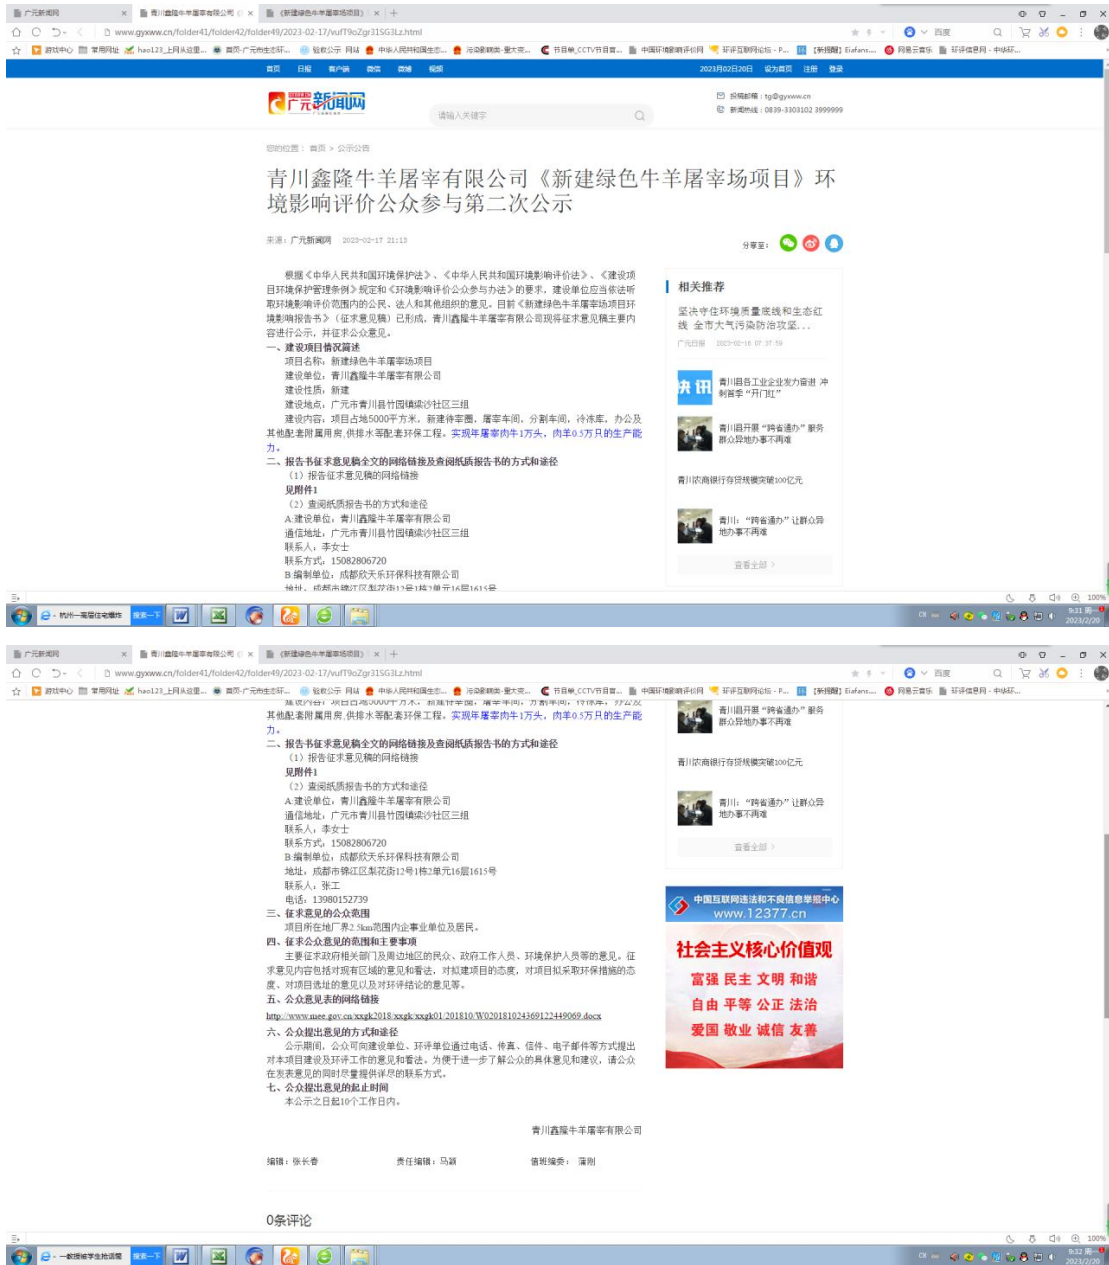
广元新闻网 × 青川鑫隆牛羊屠宰有限公司 × 《新建绿色牛羊屠宰场项目》 × +

www.gyxww.cn/folder41/folder42/folder49/2023-02-17/vufT9oZgr31SG3Lz.html

百度

首页 日报 客户端 微信 微博 视频 2023年02月20日 设为首页 注册 登录

广元新闻网

请输入关键字

投稿邮箱：tg@gyxww.cn
新闻热线：0839-3303102 3999999

您的位置： 首页 > 公示公告

青川鑫隆牛羊屠宰有限公司《新建绿色牛羊屠宰场项目》环境影响评价公众参与第二次公示

来源：广元新闻网 2023-02-17 21:13

分享至：

根据《中华人民共和国环境保护法》、《中华人民共和国环境影响评价法》、《建设项目环境保护管理条例》规定和《环境影响评价公众参与办法》的要求，建设单位应当依法听取环境影响评价范围内的公民、法人和其他组织的意见。目前《新建绿色牛羊屠宰场项目环境影响报告书》（征求意见稿）已形成，青川鑫隆牛羊屠宰有限公司现将征求意见稿主要内容进行公示，并征求公众意见。

一、建设项目情况简述

项目名称：新建绿色牛羊屠宰场项目

建设单位：青川鑫隆牛羊屠宰有限公司

建设性质：新建

建设地点：广元市青川县竹园镇梁沙社区三组

建设内容：项目占地5000平方米，新建待宰圈、屠宰车间，分割车间，冷冻库，办公及其他配套附属用房,供排水等配套环保工程。实现年屠宰肉牛1万头，肉羊0.5万只的生产能力。

二、报告书征求意见稿全文的网络链接及查阅纸质报告书的方式和途径

（1）报告征求意见稿的网络链接

见附件1

（2）查阅纸质报告书的方式和途径

A.建设单位：青川鑫隆牛羊屠宰有限公司

通信地址：广元市青川县竹园镇梁沙社区三组

联系人：李女士

联系方式：15082806720

B.编制单位：成都欣天乐环保科技有限公司

地址：成都市锦江区梨花街12号1栋2单元16层1615号

联系人：张工

电话：13980152739

三、征求意见的公众范围

项目所在地厂界2.5km范围内企事业单位及居民。

四、征求公众意见的范围和主要事项

主要征求政府相关部门及周边地区的民众、政府工作人员、环境保护人员等的意见。征求意见内容包括对现有区域的意见和看法，对拟建项目的态度，对项目拟采取环保措施的态度，对项目选址的意见以及对环评结论的意见等。

五、公众意见表的网络链接

http://www.mee.gov.cn/xxgk2018/xxgk/xxgk01/201810/W020181024369122449069.docx

六、公众提出意见的方式和途径

公示期间，公众可向建设单位、环评单位通过电话、传真、信件、电子邮件等方式提出对本项目建设及环评工作的意见和看法。为便于进一步了解公众的具体意见和建议，请公众在发表意见的同时尽量提供详尽的联系方式。

七、公众提出意见的起止时间

本公示之日起10个工作日内。

青川鑫隆牛羊屠宰有限公司

编辑：张长春 责任编辑：马颖 值班编委：蒲刚

0条评论

相关推荐

坚决守住环境质量底线和生态红线 全市大气污染防治攻坚...

广元日报 2023-02-16 07:37:59

青川县各工业企业发力奋进 冲刺首季“开门红”

青川县开展“跨省通办”服务 群众异地办事不再难

青川农商银行存贷规模突破100亿元

青川：“跨省通办”让群众异地办事不再难

查看全部 >

中国互联网违法和不良信息举报中心 www.12377.cn

社会主义核心价值观

富强 民主 文明 和谐

自由 平等 公正 法治

爱国 敬业 诚信 友善

100%

9:31 2023/2/20

9:32 2023/2/20